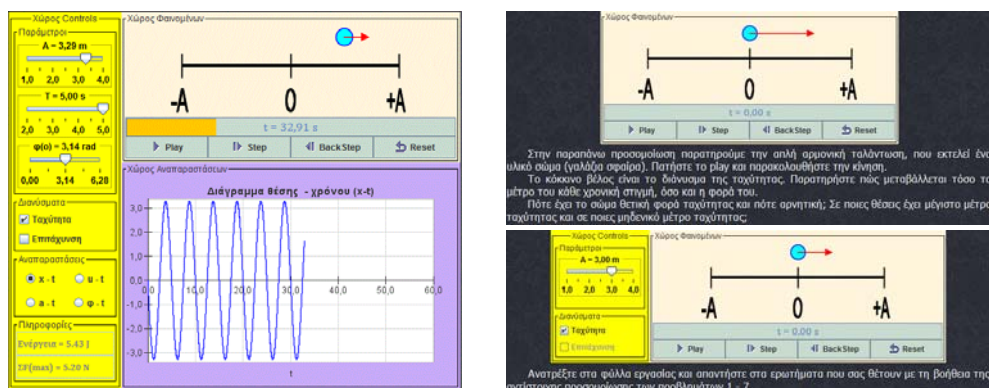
Χώρος Controls
Παράμετροι
A = 3,29 m
1,0 2,0 3,0 4,0
T = 5,00 s
2,0 3,0 4,0 5,0
φ(0) = 3,14 rad
0,00 3,14 6,28
Διανύσματα
Ταχύτητα
Επιτάχυνση
Αναπαραστάσεις
x - t
u - t
a - t
φ - t
Πληροφορίες
Ενέργεια = 5.43 J
ΣF(max) = 5.20 N

Χώρος Φαινομένων
-A
0
+A
t = 32,91 s
Play
Step
BackStep
Reset

Χώρος Αναπαραστάσεων
Διάγραμμα θέσης - χρόνου (x-t)
3,0
2,0
1,0
0,0
-1,0
-2,0
-3,0
0,0 10,0 20,0 30,0 40,0 50,0 60,0
t

Χώρος Φαινομένων
-A
0
+A
t = 0,00 s
Play
Step
BackStep
Reset

Στην παραπάνω προσομοίωση παρατηρούμε την απλή αρμονική ταλάντωση, που εκτελεί ένα υλικό σώμα (γαλάζια σφαίρα). Πατήστε το play και παρακολουθήστε την κίνηση.
Το κόκκινο βέλος είναι το διάνυσμα της ταχύτητας. Παρατηρήστε πώς μεταβάλλεται τόσο το μέτρο του κάθε χρονική στιγμή, όσο και η φορά του.
Πότε έχει το σώμα θετική φορά ταχύτητας και πότε αρνητική; Σε ποιες θέσεις έχει μέγιστο μέτρο ταχύτητας και σε ποιες μηδενικό μέτρο ταχύτητας;

Χώρος Controls
Παράμετροι
A = 3,00 m
1,0 2,0 3,0 4,0
Διανύσματα
Ταχύτητα
Επιτάχυνση
Χώρος Φαινομένων
-A
0
+A
t = 0,00 s
Play
Step
BackStep
Reset

Ανατρέξτε στα φύλλα εργασίας και απαντήστε στα ερωτήματα που σας θέτουν με τη βοήθεια της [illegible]